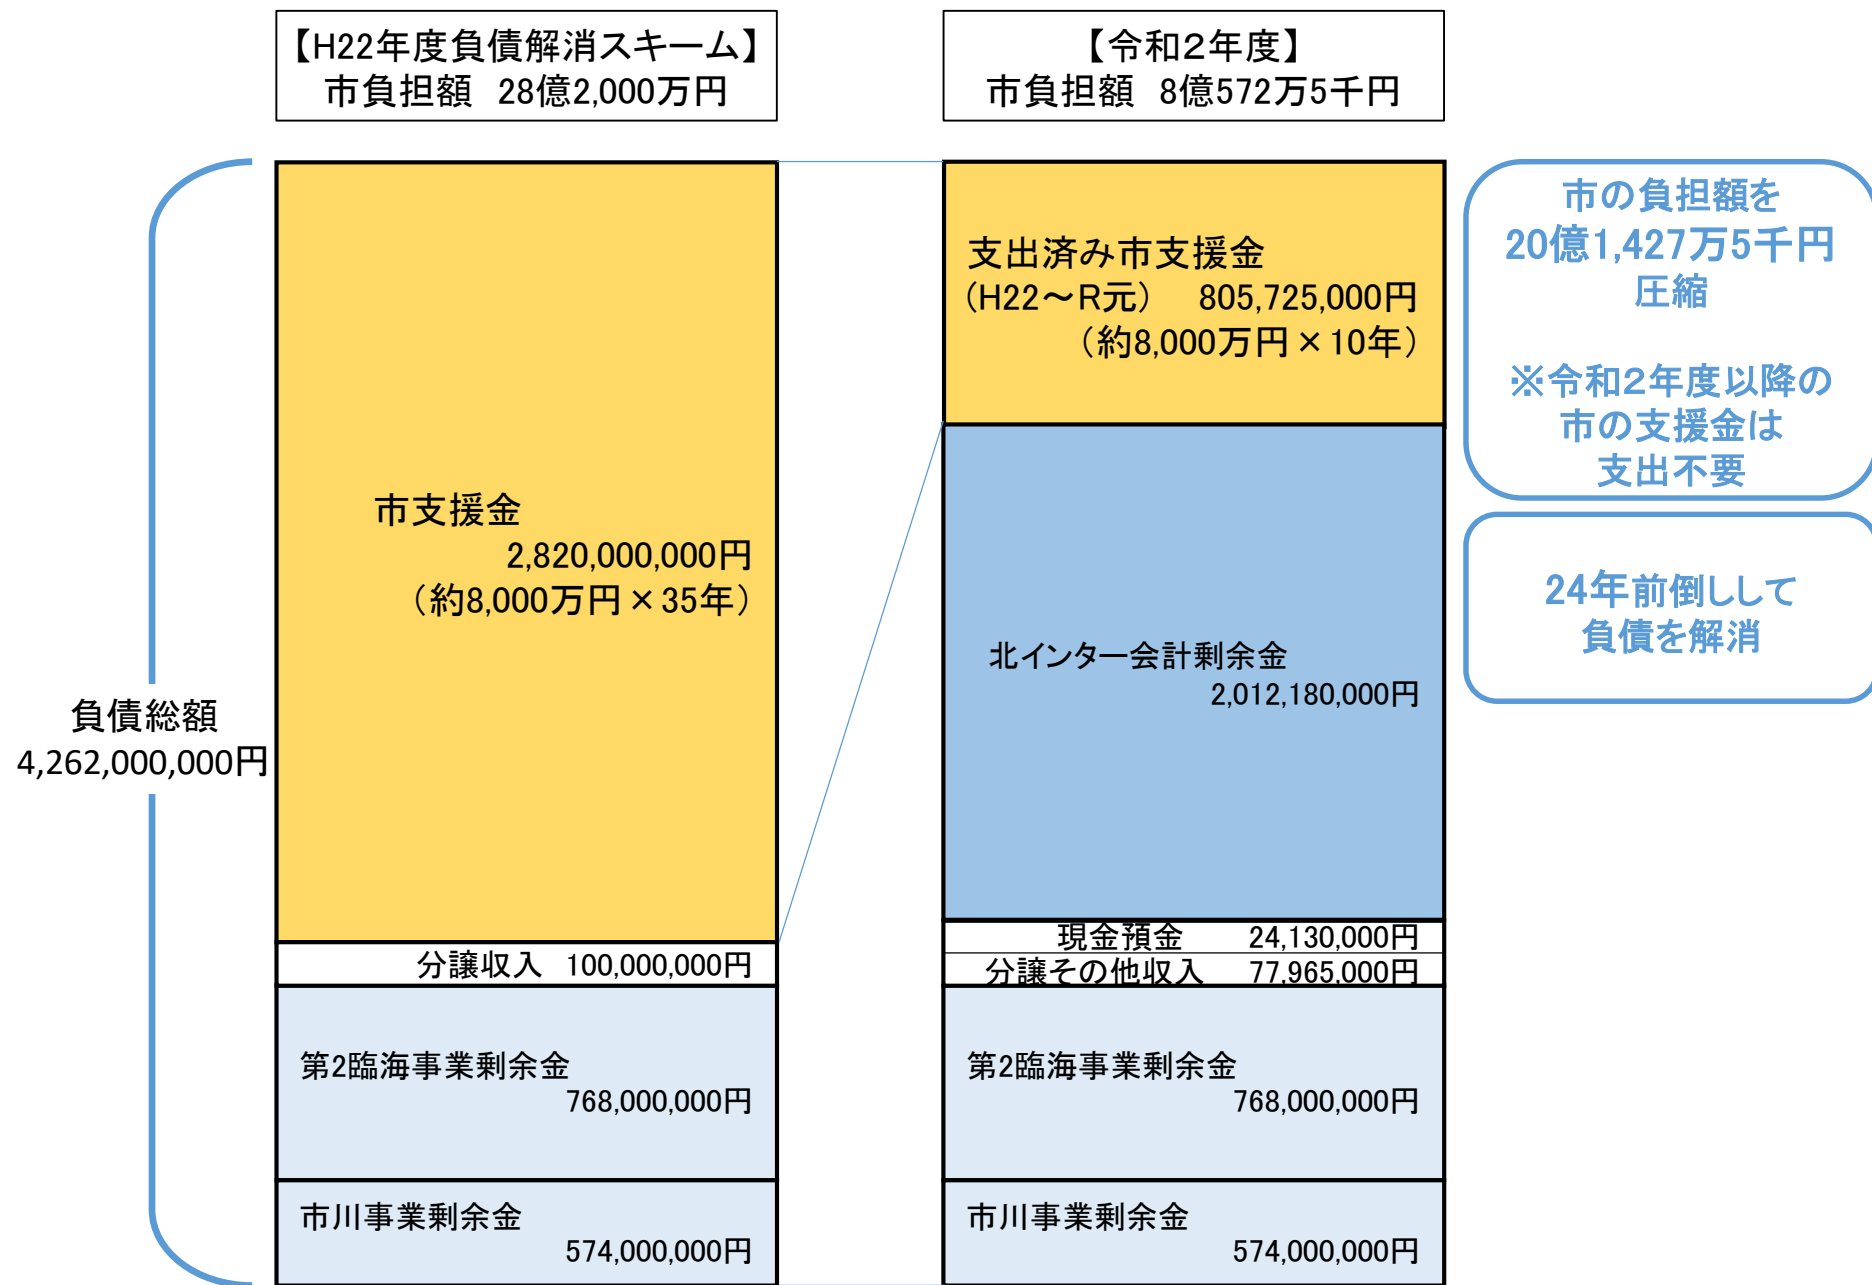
【H22年度負債解消スキーム】
市負担額　28億2,000万円

【令和2年度】
市負担額　8億572万5千円

負債総額
4,262,000,000円

市支援金
2,820,000,000円
（約8,000万円×35年）

分譲収入　100,000,000円

第2臨海事業剰余金
768,000,000円

市川事業剰余金
574,000,000円

支出済み市支援金
（H22～R元）　805,725,000円
（約8,000万円×10年）

北インター会計剰余金
2,012,180,000円

現金預金　24,130,000円

分譲その他収入　77,965,000円

第2臨海事業剰余金
768,000,000円

市川事業剰余金
574,000,000円

市の負担額を
20億1,427万5千円
圧縮

※令和2年度以降の
市の支援金は
支出不要

24年前倒しして
負債を解消